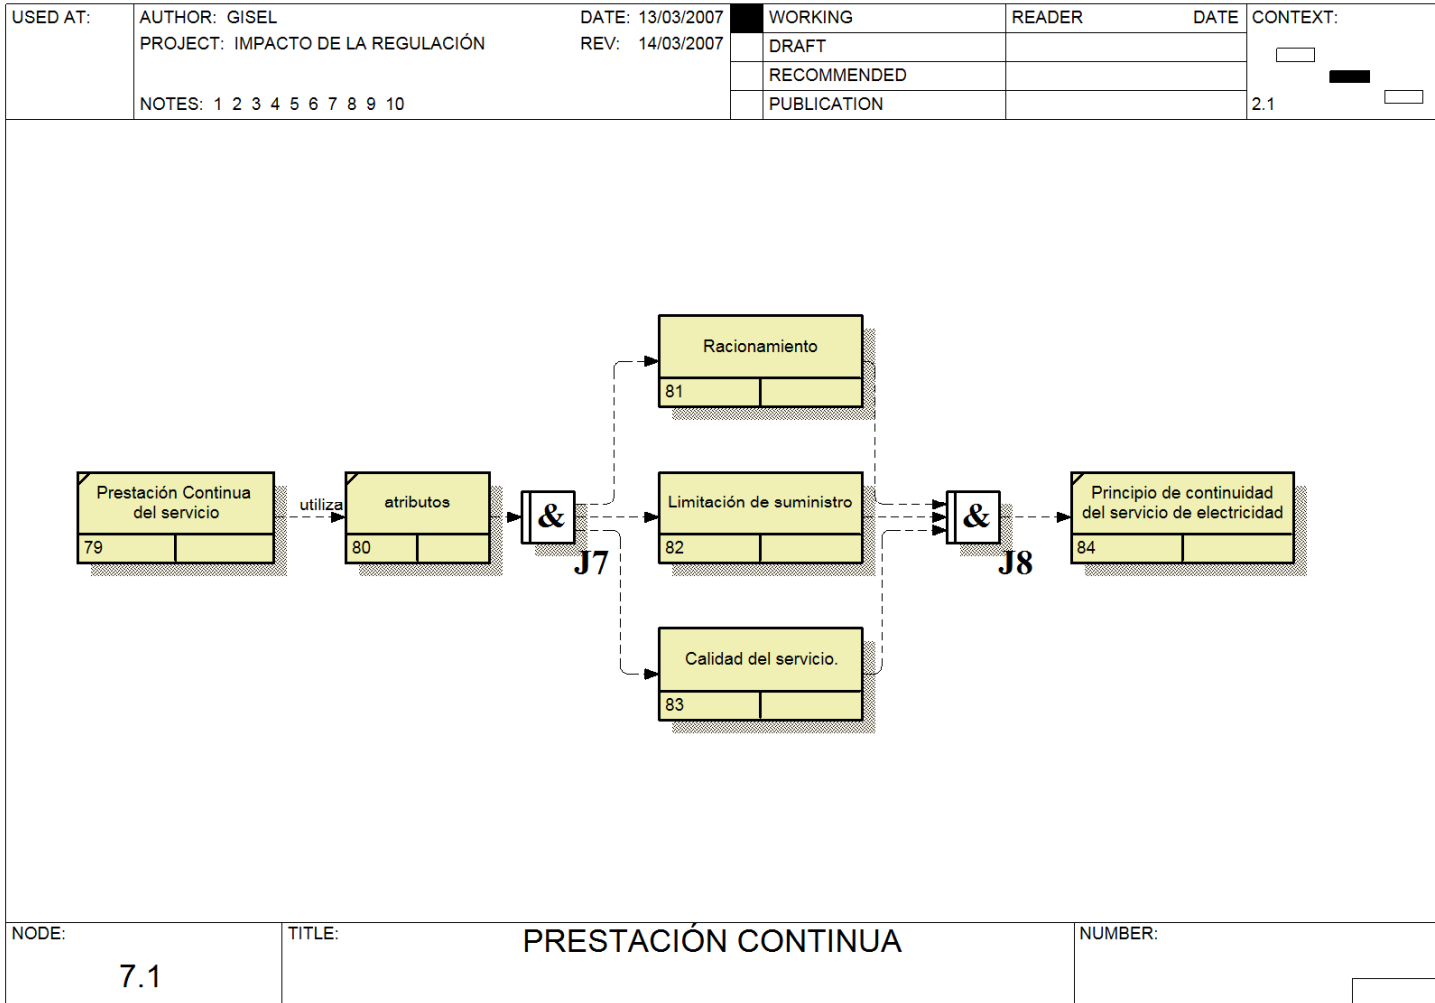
USED AT: AUTHOR: GISEL DATE: 13/03/2007
PROJECT: IMPACTO DE LA REGULACIÓN REV: 14/03/2007
NOTES: 1 2 3 4 5 6 7 8 9 10

| | WORKING | READER | DATE | CONTEXT: |
|---|---|---|---|---|
| | DRAFT | | | |
| | RECOMMENDED | | | |
| | PUBLICATION | | | 2.1 |

Prestación Continua del servicio
79

utiliza

atributos
80

&
J7

Racionamiento
81

Limitación de suministro
82

Calidad del servicio.
83

&
J8

Principio de continuidad del servicio de electricidad
84

NODE: 7.1
TITLE: PRESTACIÓN CONTINUA
NUMBER: